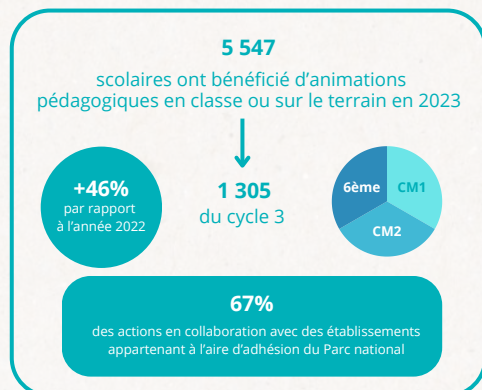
5 547

scolaires ont bénéficié d'animations pédagogiques en classe ou sur le terrain en 2023

+46%
par rapport à l'année 2022

1 305
du cycle 3

6ème
CM1
CM2

67%

des actions en collaboration avec des établissements appartenant à l'aire d'adhésion du Parc national